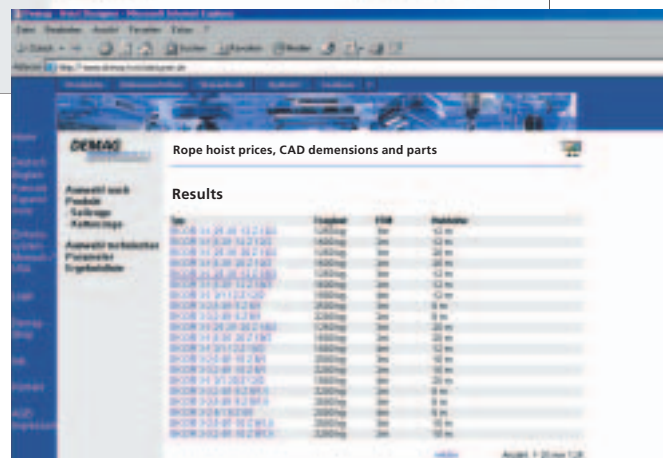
Demag - Hoist Designer - Microsoft Internet Explorer

Datei Bearbeiten Ansicht Favoriten Extras ?

Zurück Suchen Favoriten Medien

Adresse http://www.demag.hoistdesigner.de

Home

Deutsch
English
Français
Español

DEMAG

Auswahl nach Produkt
· Seilzüge
· Kettenzüge

Auswahl technischer Parameter
Ergebnisliste

Rope hoist prices, CAD demensions and parts

Results

| Typ | Tragkraft | FEM | Hubhöhe |
|---|---|---|---|
| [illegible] | 1250 kg | 2m | 12 m |
| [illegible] | 1600 kg | 2m | 12 m |
| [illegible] | 1250 kg | 3m | 20 m |
| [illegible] | 1600 kg | 3m | 20 m |
| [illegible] | 1250 kg | 3m | 20 m |
| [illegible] | 1600 kg | 3m | 12 m |
| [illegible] | 1600 kg | 3m | 12 m |
| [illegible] | 1600 kg | 3m | 6 m |
| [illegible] | 2000 kg | 3m | 6 m |
| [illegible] | 1250 kg | 3m | 20 m |
| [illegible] | 1600 kg | 3m | 20 m |
| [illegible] | 1600 kg | 3m | 20 m |
| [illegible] | 2000 kg | 3m | 10 m |
| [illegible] | 2000 kg | 3m | 10 m |
| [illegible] | 1600 kg | 3m | 20 m |
| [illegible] | 2000 kg | 3m | 8 m |
| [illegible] | 2000 kg | 3m | 8 m |
| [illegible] | 2000 kg | 3m | 8 m |
| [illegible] | 2000 kg | 3m | 10 m |
| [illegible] | 3200 kg | 3m | 10 m |

Anzahl: 1-20 von 128